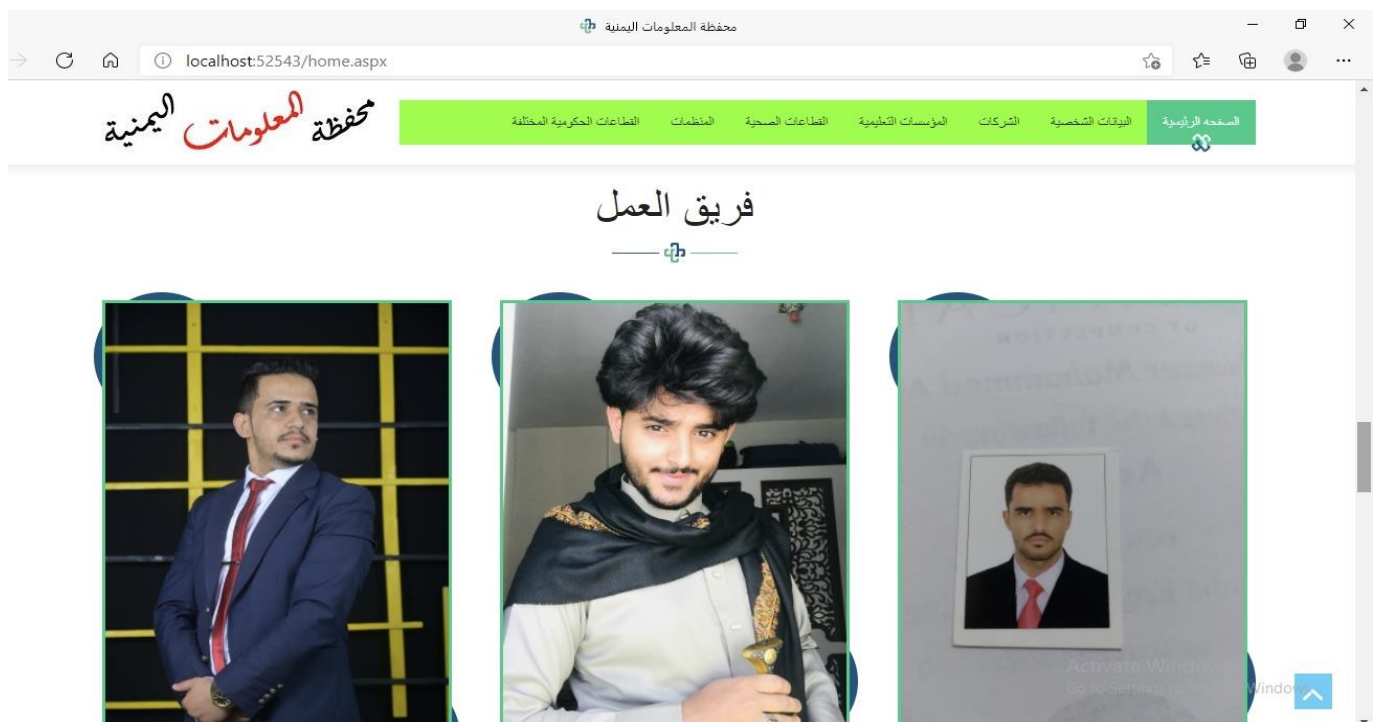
محفظة المعلومات اليمنية

localhost:52543/home.aspx

محفظة المعلومات اليمنية

الصفحه الرئيسية
البيانات الشخصية
الشركات
المؤسسات التعليمية
القطاعات الصحية
المنظمات
القطاعات الحكومية المختلفة

فريق العمل

Activate Windows
Go to Settings to activate Windows.